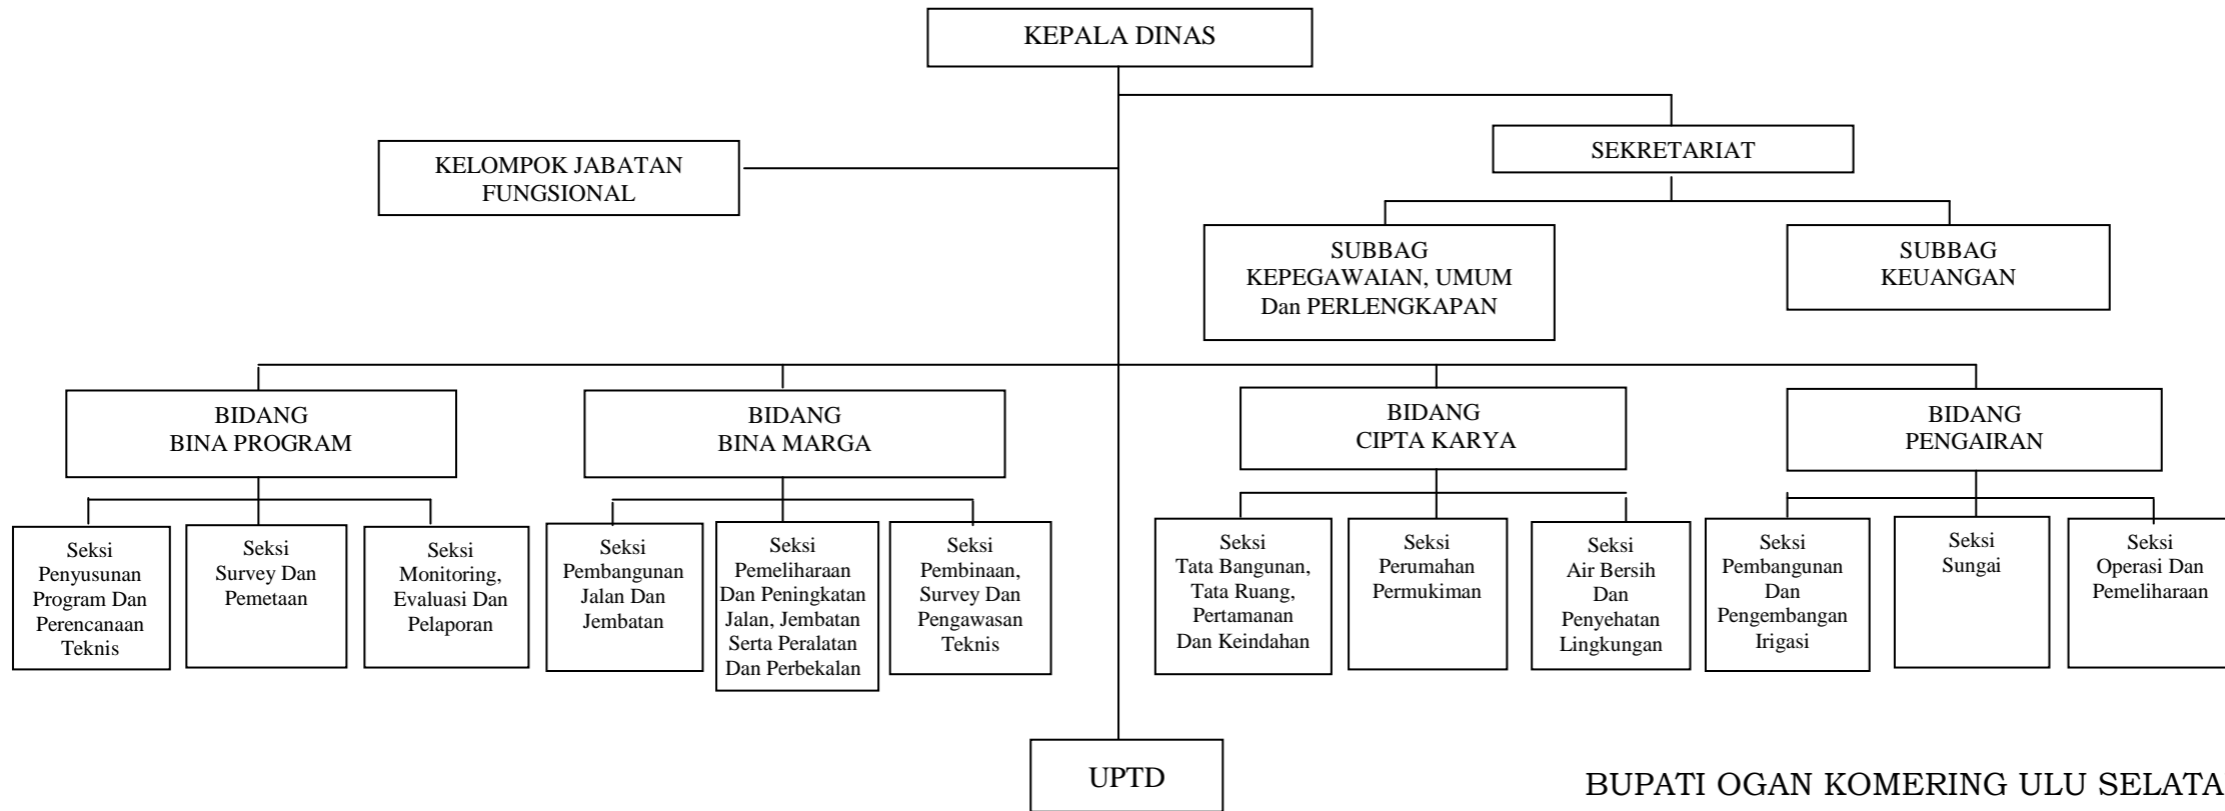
KEPALA DINAS

KELOMPOK JABATAN FUNGSIONAL

SEKRETARIAT

SUBBAG KEPEGAWAIAN, UMUM Dan PERLENGKAPAN

SUBBAG KEUANGAN

BIDANG BINA PROGRAM

Seksi Penyusunan Program Dan Perencanaan Teknis

Seksi Survey Dan Pemetaan

Seksi Monitoring, Evaluasi Dan Pelaporan

BIDANG BINA MARGA

Seksi Pembangunan Jalan Dan Jembatan

Seksi Pemeliharaan Dan Peningkatan Jalan, Jembatan Serta Peralatan Dan Perbekalan

Seksi Pembinaan, Survey Dan Pengawasan Teknis

BIDANG CIPTA KARYA

Seksi Tata Bangunan, Tata Ruang, Pertamanan Dan Keindahan

Seksi Perumahan Permukiman

Seksi Air Bersih Dan Penyehatan Lingkungan

BIDANG PENGAIRAN

Seksi Pembangunan Dan Pengembangan Irigasi

Seksi Sungai

Seksi Operasi Dan Pemeliharaan

UPTD

BUPATI OGAN KOMERING ULU SELATA